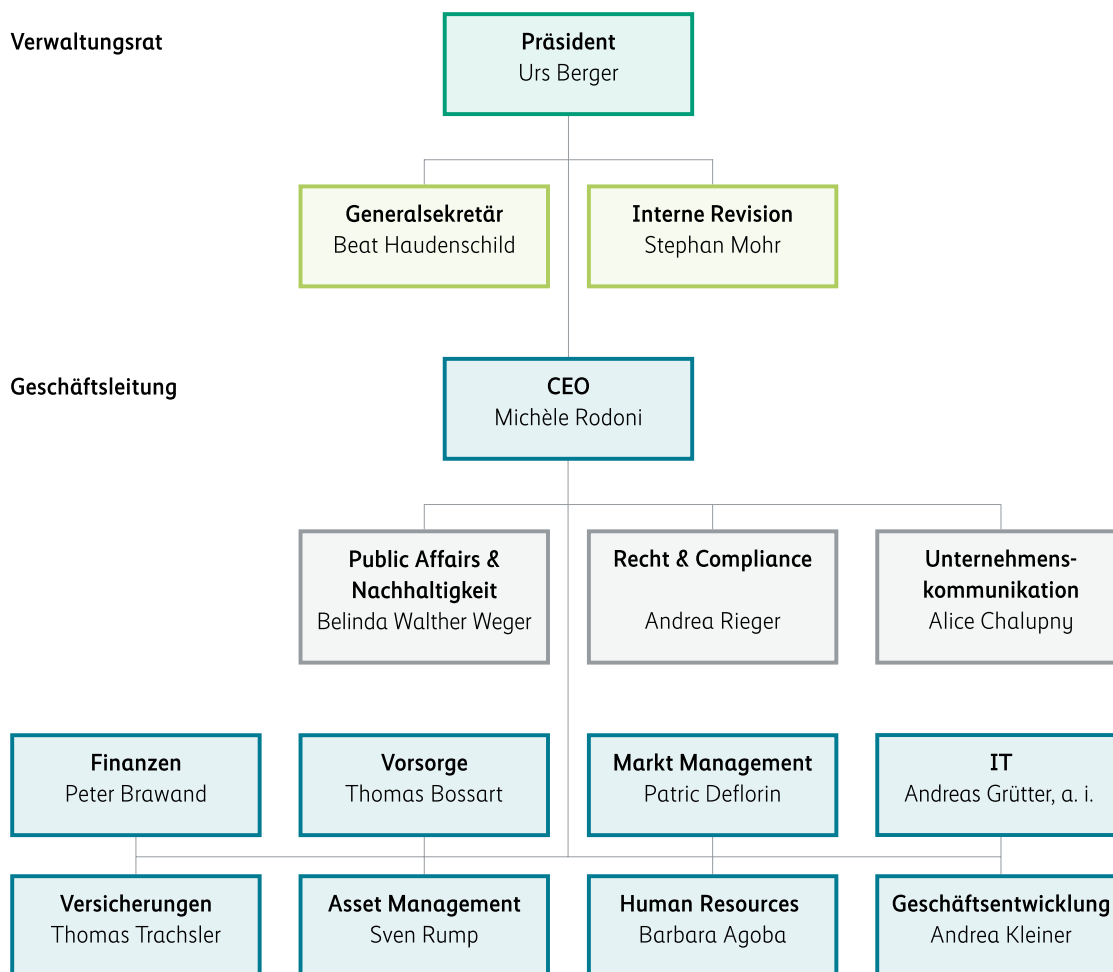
Verwaltungsrat

Präsident
Urs Berger

Generalsekretär
Beat Haudenschild

Interne Revision
Stephan Mohr

Geschäftsleitung

CEO
Michèle Rodoni

Public Affairs & Nachhaltigkeit
Belinda Walther Weger

Recht & Compliance
Andrea Rieger

Unternehmenskommunikation
Alice Chalupny

Finanzen
Peter Brawand

Vorsorge
Thomas Bossart

Markt Management
Patric Deflorin

IT
Andreas Grütter, a. i.

Versicherungen
Thomas Trachsler

Asset Management
Sven Rump

Human Resources
Barbara Agoba

Geschäftsentwicklung
Andrea Kleiner